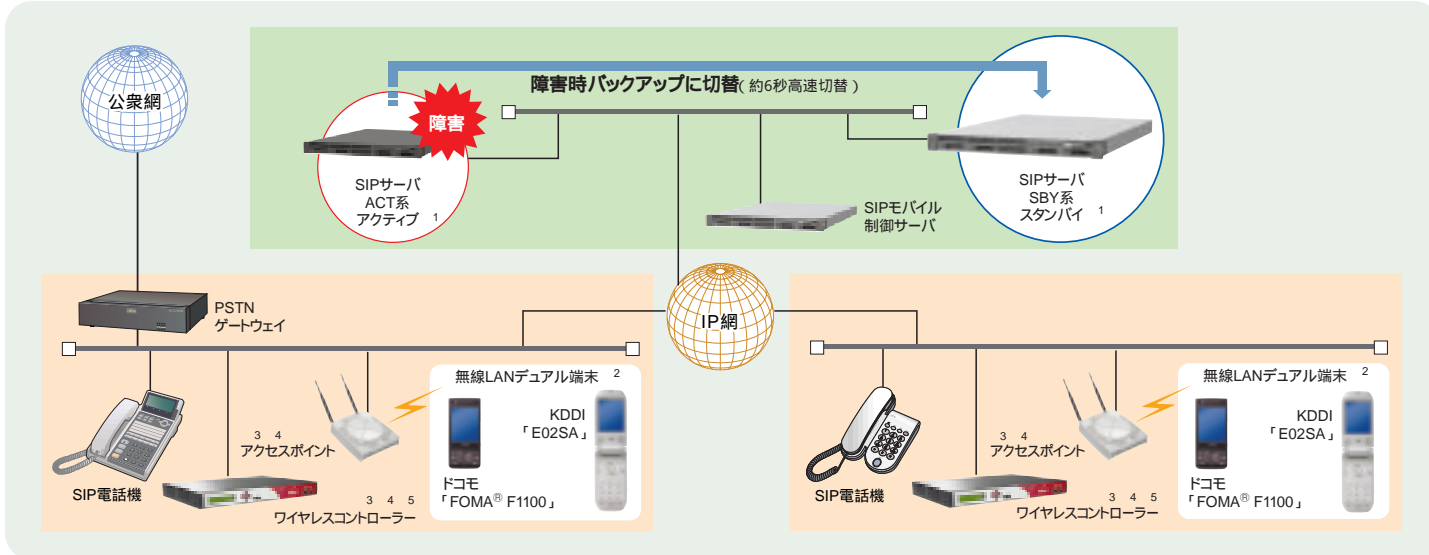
公衆網

障害時バックアップに切替( 約6秒高速切替 )

障害

SIPサーバ
ACT系
アクティブ 1

SIPモバイル
制御サーバ

SIPサーバ
SBY系
スタンバイ 1

PSTN
ゲートウェイ

IP網

無線LANデュアル端末 2

KDDI
「E02SA」

ドコモ
「FOMA® F1100」

3 4
アクセスポイント

SIP電話機

3 4 5
ワイヤレスコントローラー

無線LANデュアル端末 2

KDDI
「E02SA」

ドコモ
「FOMA® F1100」

3 4
アクセスポイント

SIP電話機

3 4 5
ワイヤレスコントローラー